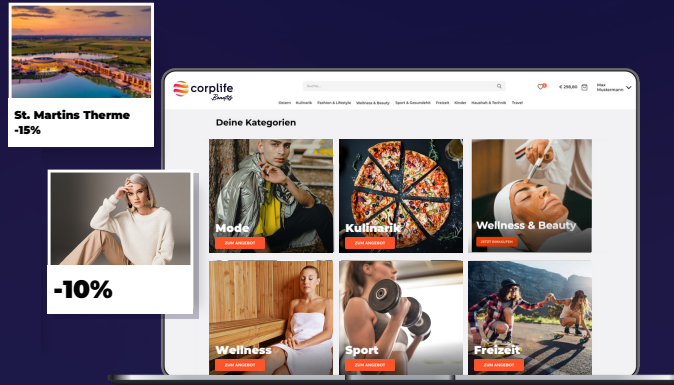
St. Martins Therme -15%

-10%

corplife Benefits

Suche...

€ 298,00

Max Mustermann

Ostern Kulinarik Fashion & Lifestyle Wellness & Beauty Sport & Gesundheit Freizeit Kinder Haushalt & Technik Travel

Deine Kategorien

Mode
ZUM ANGEBOT

Kulinarik
ZUM ANGEBOT

Wellness & Beauty
JETZT EINKAUFEN

Wellness
ZUM ANGEBOT

Sport
ZUM ANGEBOT

Freizeit
ZUM ANGEBOT